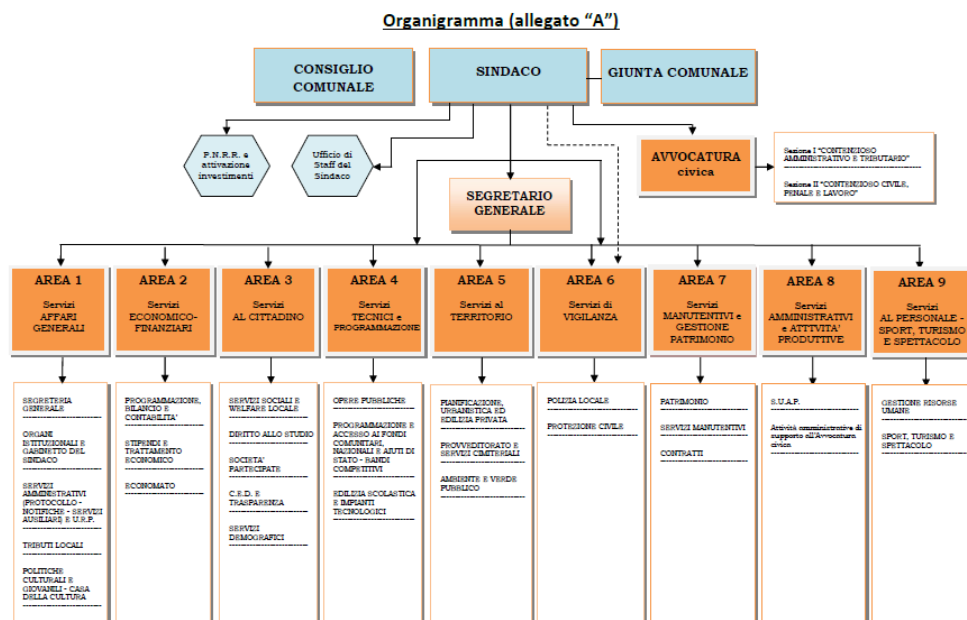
Organigramma (allegato "A")

CONSIGLIO COMUNALE

SINDACO

GIUNTA COMUNALE

P.N.R.R. e attivazione investimenti

Ufficio di Staff del Sindaco

AVVOCATURA civica

Sezione I "CONTENZIOSO AMMINISTRATIVO E TRIBUTARIO"

Sezione II "CONTENZIOSO CIVILE, PENALE E LAVORO"

SEGRETARIO GENERALE

AREA 1
Servizi AFFARI GENERALI

AREA 2
Servizi ECONOMICO-FINANZIARI

AREA 3
Servizi AL CITTADINO

AREA 4
Servizi TECNICI e PROGRAMMAZIONE

AREA 5
Servizi al TERRITORIO

AREA 6
Servizi di VIGILANZA

AREA 7
Servizi MANUTENTIVI e GESTIONE PATRIMONIO

AREA 8
Servizi AMMINISTRATIVI e ATTTVITA' PRODUTTIVE

AREA 9
Servizi AL PERSONALE - SPORT, TURISMO E SPETTACOLO

SEGRETERIA GENERALE
ORGANI ISTITUZIONALI E GABINETTO DEL SINDACO
SERVIZI AMMINISTRATIVI (PROTOCOLLO - NOTIFICHE - SERVIZI AUSILIARI) E U.R.P.
TRIBUTI LOCALI
POLITICHE CULTURALI E GIOVANILI - CASA DELLA CULTURA

PROGRAMMAZIONE, BILANCIO E CONTABILITA'
STIPENDI E TRATTAMENTO ECONOMICO
ECONOMATO

SERVIZI SOCIALI E WELFARE LOCALE
DIRITTO ALLO STUDIO
SOCIETA' PARTECIPATE
C.E.D. E TRASPARENZA
SERVIZI DEMOGRAFICI

OPERE PUBBLICHE
PROGRAMMAZIONE E ACCESSO AI FONDI COMUNITARI, NAZIONALI E AIUTI DI STATO - BANDI COMPETITIVI
EDILIZIA SCOLASTICA E IMPIANTI TECNOLOGICI

PIANIFICAZIONE, URBANISTICA ED EDILIZIA PRIVATA
PROVVEDITORATO E SERVIZI CIMITERIALI
AMBIENTE E VERDE PUBBLICO

POLIZIA LOCALE
PROTEZIONE CIVILE

PATRIMONIO
SERVIZI MANUTENTIVI
CONTRATTI

S.U.A.P.
Attività amministrative di supporto all'Avvocatura civica

GESTIONE RISORSE UMANE
SPORT, TURISMO E SPETTACOLO